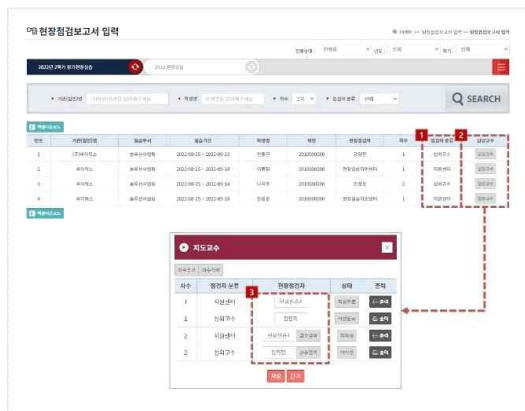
현장점검보고서 입력

SEARCH

| 1 | | | 2022-08-15 ~ 2022-09-23 | | 2018000000 | | 1 | | |
|---|---|---|---|---|---|---|---|---|---|
| 2 | | | 2022-08-15 ~ 2022-09-14 | | 2018000000 | | 1 | | |
| 3 | | | 2022-08-15 ~ 2022-09-14 | | 2018000000 | | 2 | | |
| 4 | | | 2022-08-15 ~ 2022-09-14 | | 2018000000 | | 1 | | |

1 2

지도교수

| 차수 | 점검자 분류 | 현장점검자 | 상태 | 관리 |
|---|---|---|---|---|
| 1 | 지원센터 | | | |
| 1 | 신뢰기수 | | | |
| 2 | 지원센터 | | | |
| 2 | 신뢰기수 | | | |

3